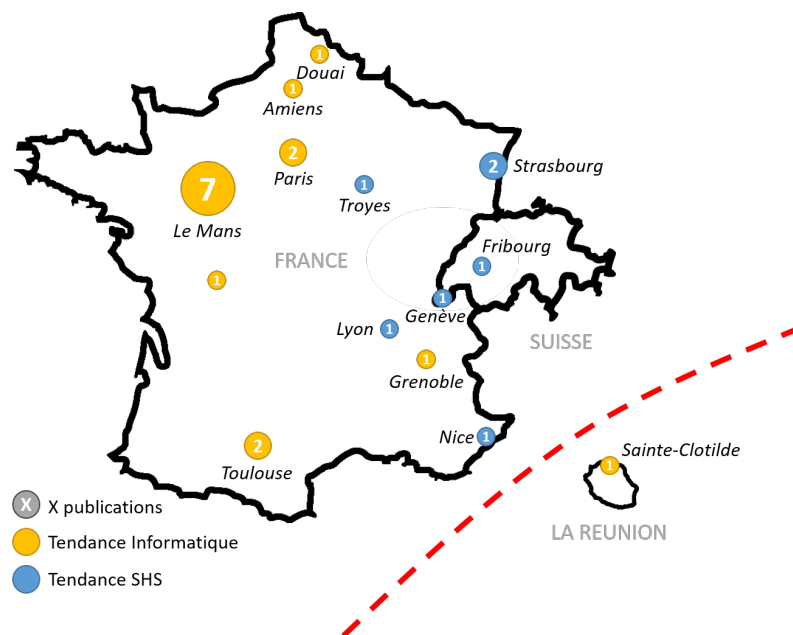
1
Douai
1
Amiens
2
Paris
2
Strasbourg
7
Le Mans
1
Troyes
FRANCE
Fribourg
1
1
1
Genève
Lyon
1
SUISSE
1
Grenoble
Nice
1
2
Toulouse
1
Sainte-Clotilde
LA REUNION
X X publications
Tendance Informatique
Tendance SHS